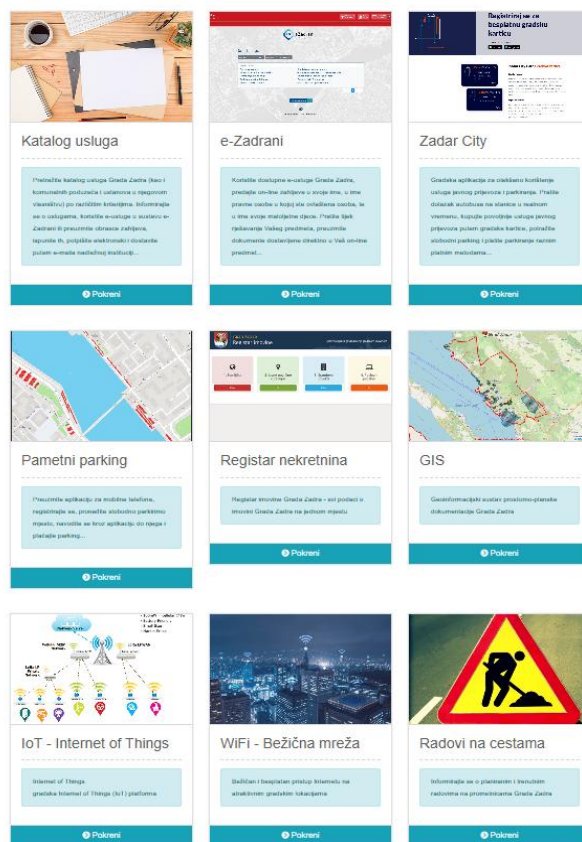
Katalog usluga

Pretražite katalog usluga Grada Zadra (kao i komunalnih poduzeća i ustanova u njegovom vlasništvu) po različitim kriterijima. Informirajte se o uslugama, koristite e-usluge u sustavu e-Zadrani ili preuzmite obrasce zahtjeva, ispunite ih, potpišite elektronski i dostavite putem e-maila nadležnoj instituciji...

Pokreni

e-Zadrani

Koristite dostupne e-usluge Grada Zadra, predajte on-line zahtjeve u svoje ime, u ime pravne osobe u kojoj ste ovlaštena osoba, te u ime svoje maloljetne djece. Pratite tijek rješavanja Vašeg predmeta, preuzmite dokumente dostavljene direktno u Vaš on-line pretinac...

Pokreni

Zadar City

Besplatnu gradsku karticu

Gradska aplikacija za olakšano korištenje usluga javnog prijevoza i parkiranja. Pratite dolazak autobusa na stanice u realnom vremenu, kupujte povoljnije usluge javnog prijevoza putem gradske kartice, potražite slobodni parking i platite parkiranje raznim platnim metodama...

Pokreni

Pametni parking

Preuzmite aplikaciju za mobilne telefone, registrirajte se, pronađite slobodno parkirno mjesto, navodite se kroz aplikaciju do njega i plaćajte parking...

Pokreni

Registar nekretnina

Registar imovine Grada Zadra - svi podaci o imovini Grada Zadra na jednom mjestu

Pokreni

GIS

Geoinformacijski sustav prostorno-planske dokumentacije Grada Zadra

Pokreni

IoT - Internet of Things

Internet of Things gradska Internet of Things (IoT) platforma

Pokreni

WiFi - Bežična mreža

Bežičan i besplatan pristup Internetu na atraktivnim gradskim lokacijama

Pokreni

Radovi na cestama

Informirajte se o planiranim i trenutnim radovima na prometnicama Grada Zadra

Pokreni